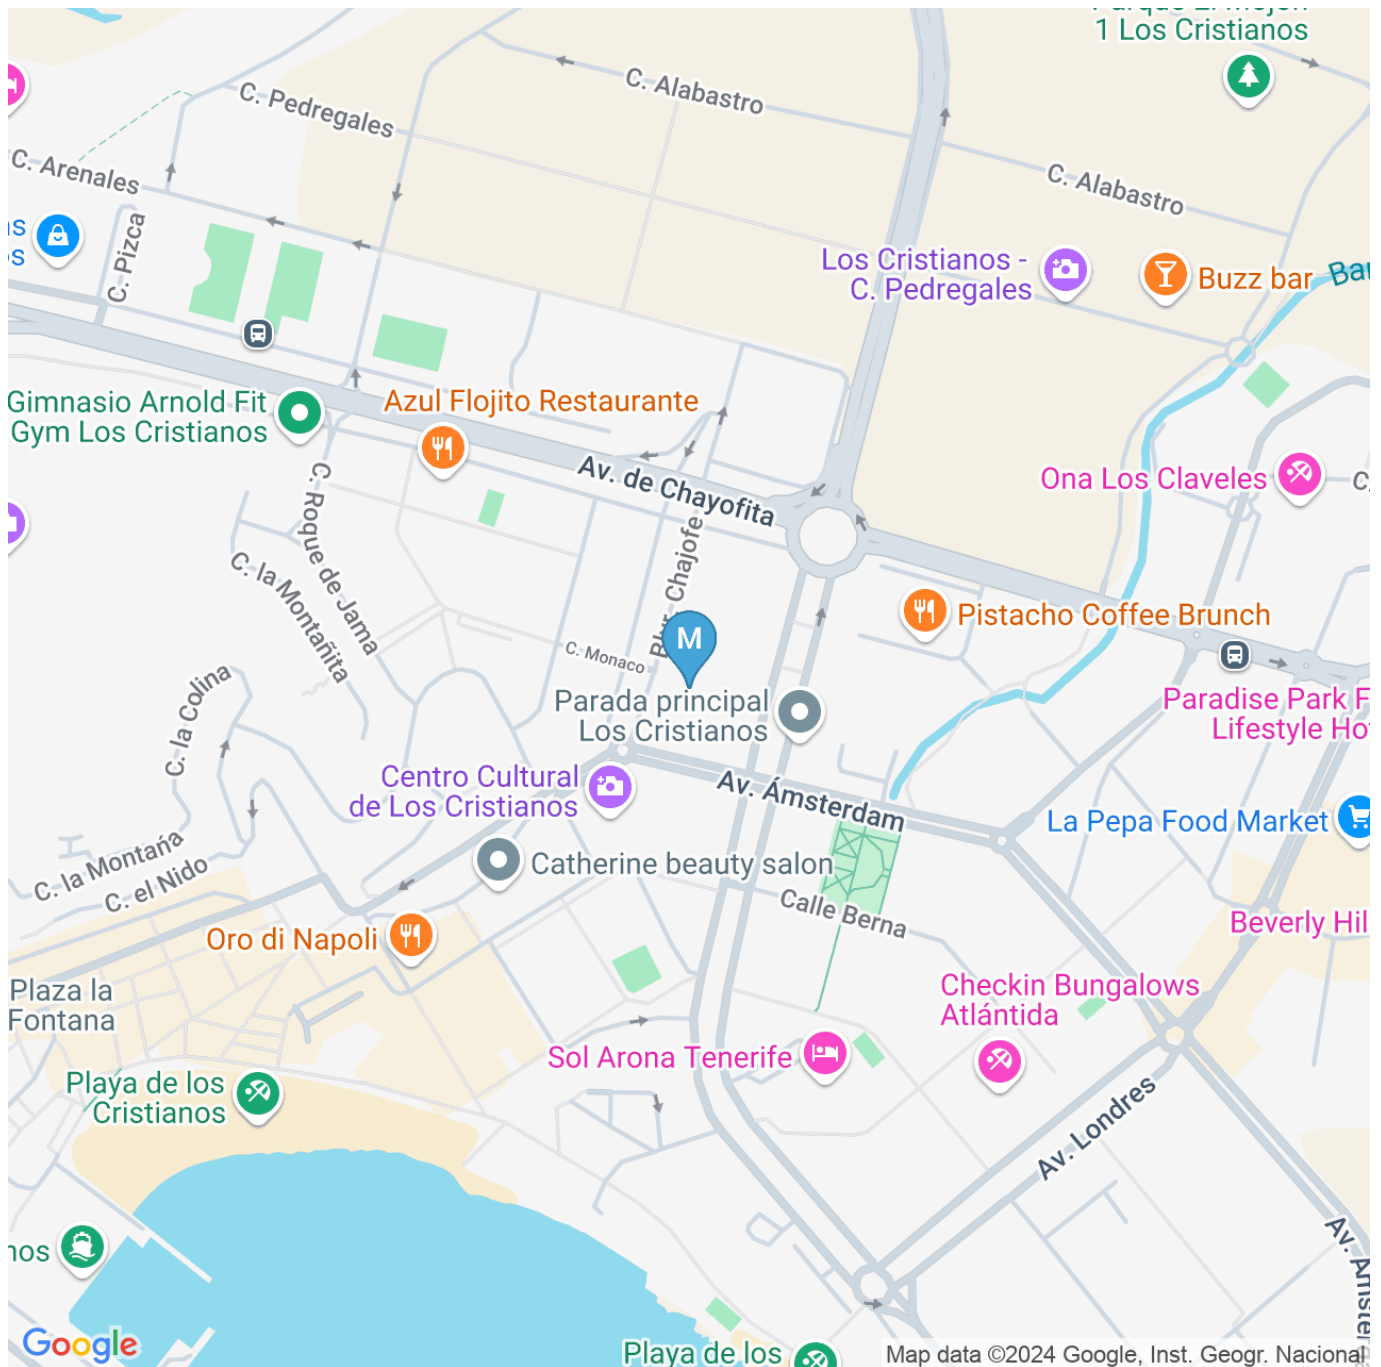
1 Los Cristianos
C. Alabastro
C. Pedregales
C. Arenales
C. Alabastro
C. Pizca
Los Cristianos - C. Pedregales
Buzz bar
Gimnasio Arnold Fit Gym Los Cristianos
Azul Flojito Restaurante
Av. de Chayofita
Ona Los Claveles
C. Roque de Jama
C. la Montañita
Pl. Chajofe
C. Monaco
M
Pistacho Coffee Brunch
Parada principal Los Cristianos
Paradise Park F Lifestyle Ho
C. la Colina
Centro Cultural de Los Cristianos
Av. Ámsterdam
La Pepa Food Market
C. la Montaña
C. el Nido
Catherine beauty salon
Calle Berna
Oro di Napoli
Beverly Hil
Plaza la Fontana
Checkin Bungalows Atlántida
Sol Arona Tenerife
Playa de los Cristianos
Av. Londres
nos
Av. Amster
Google
Playa de los
Map data ©2024 Google, Inst. Geogr. Nacional